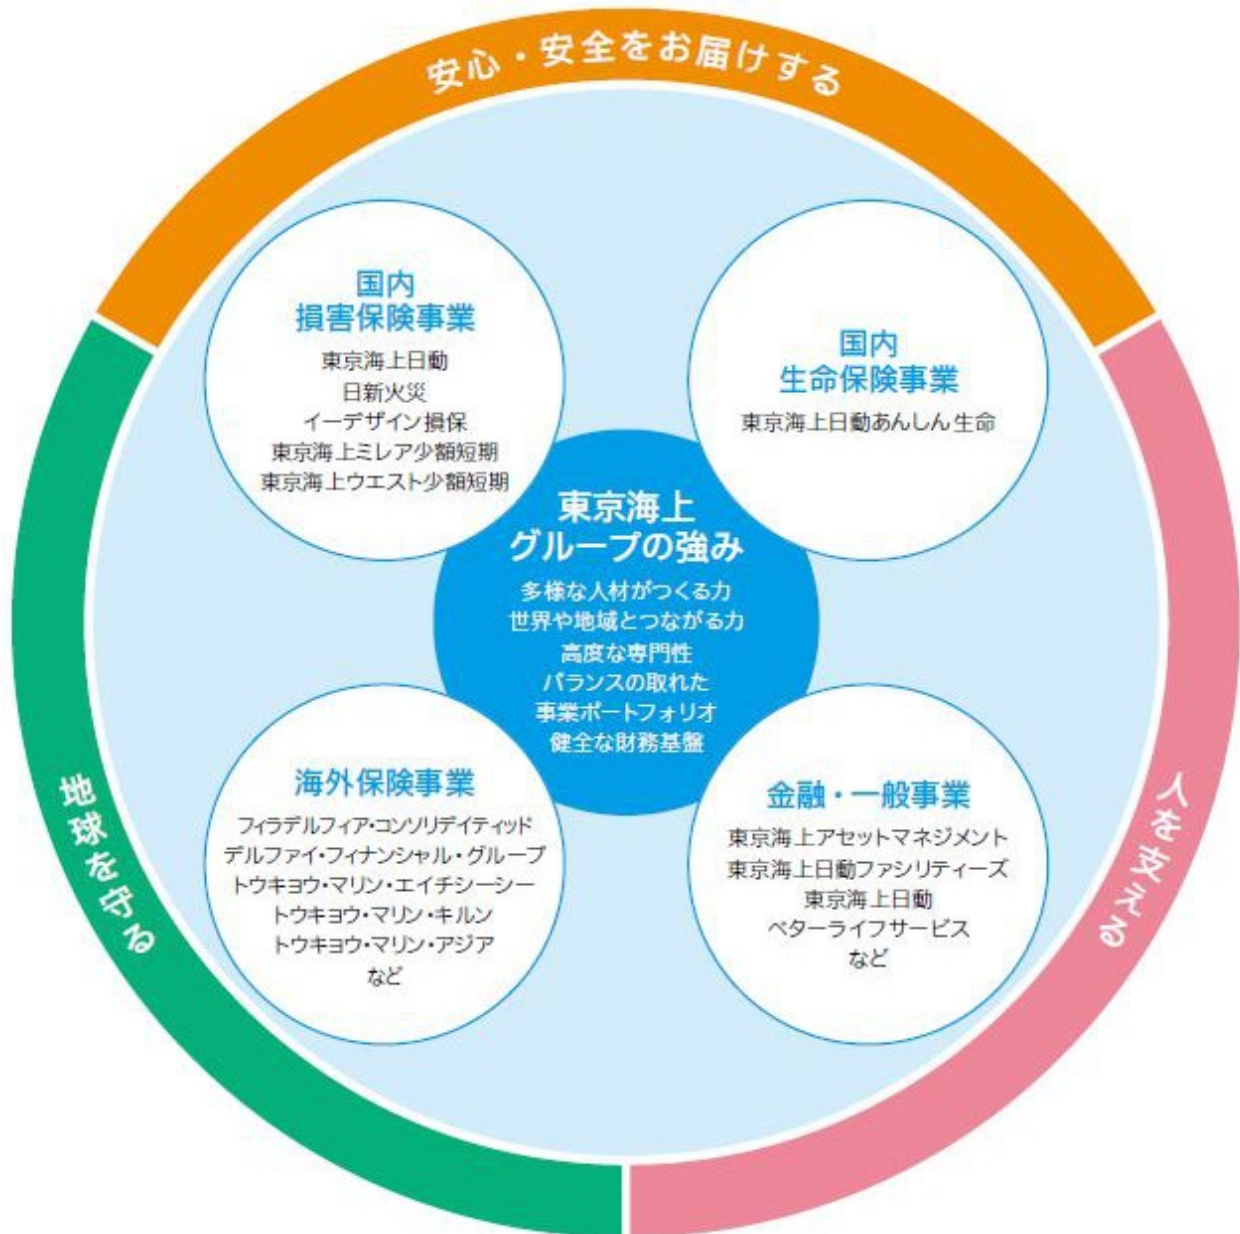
安心・安全をお届けする

国内
損害保険事業
東京海上日動
日新火災
イーデザイン損保
東京海上ミレア少額短期
東京海上ウエスト少額短期

国内
生命保険事業
東京海上日動あんしん生命

東京海上
グループの強み
多様な人材がつくる力
世界や地域とつながる力
高度な専門性
バランスの取れた
事業ポートフォリオ
健全な財務基盤

海外保険事業
フィラデルフィア・コンソリデイティッド
デルファイ・フィナンシャル・グループ
トウキョウ・マリン・エイチシーシー
トウキョウ・マリン・キルン
トウキョウ・マリン・アジア
など

金融・一般事業
東京海上アセットマネジメント
東京海上日動ファシリティーズ
東京海上日動
ベターライフサービス
など

地球を守る

人を支える